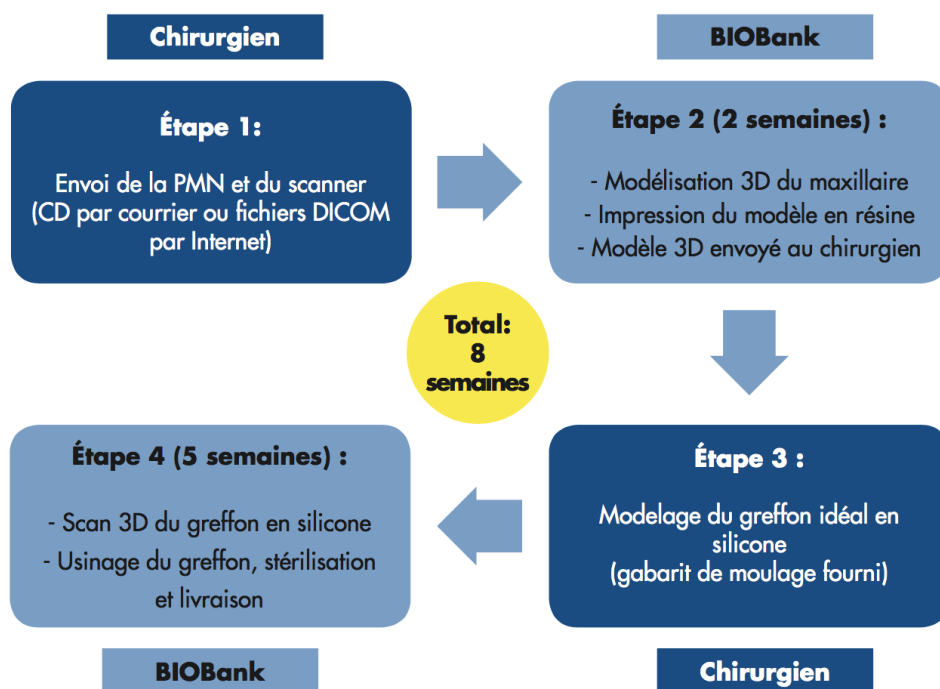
Chirurgien

BIOBank

Étape 1:

Envoi de la PMN et du scanner (CD par courrier ou fichiers DICOM par Internet)

Étape 2 (2 semaines) :

- Modélisation 3D du maxillaire
- Impression du modèle en résine
- Modèle 3D envoyé au chirurgien

Total: 8 semaines

Étape 4 (5 semaines) :

- Scan 3D du greffon en silicone
- Usinage du greffon, stérilisation et livraison

Étape 3 :

Modelage du greffon idéal en silicone (gabarit de moulage fourni)

BIOBank

Chirurgien